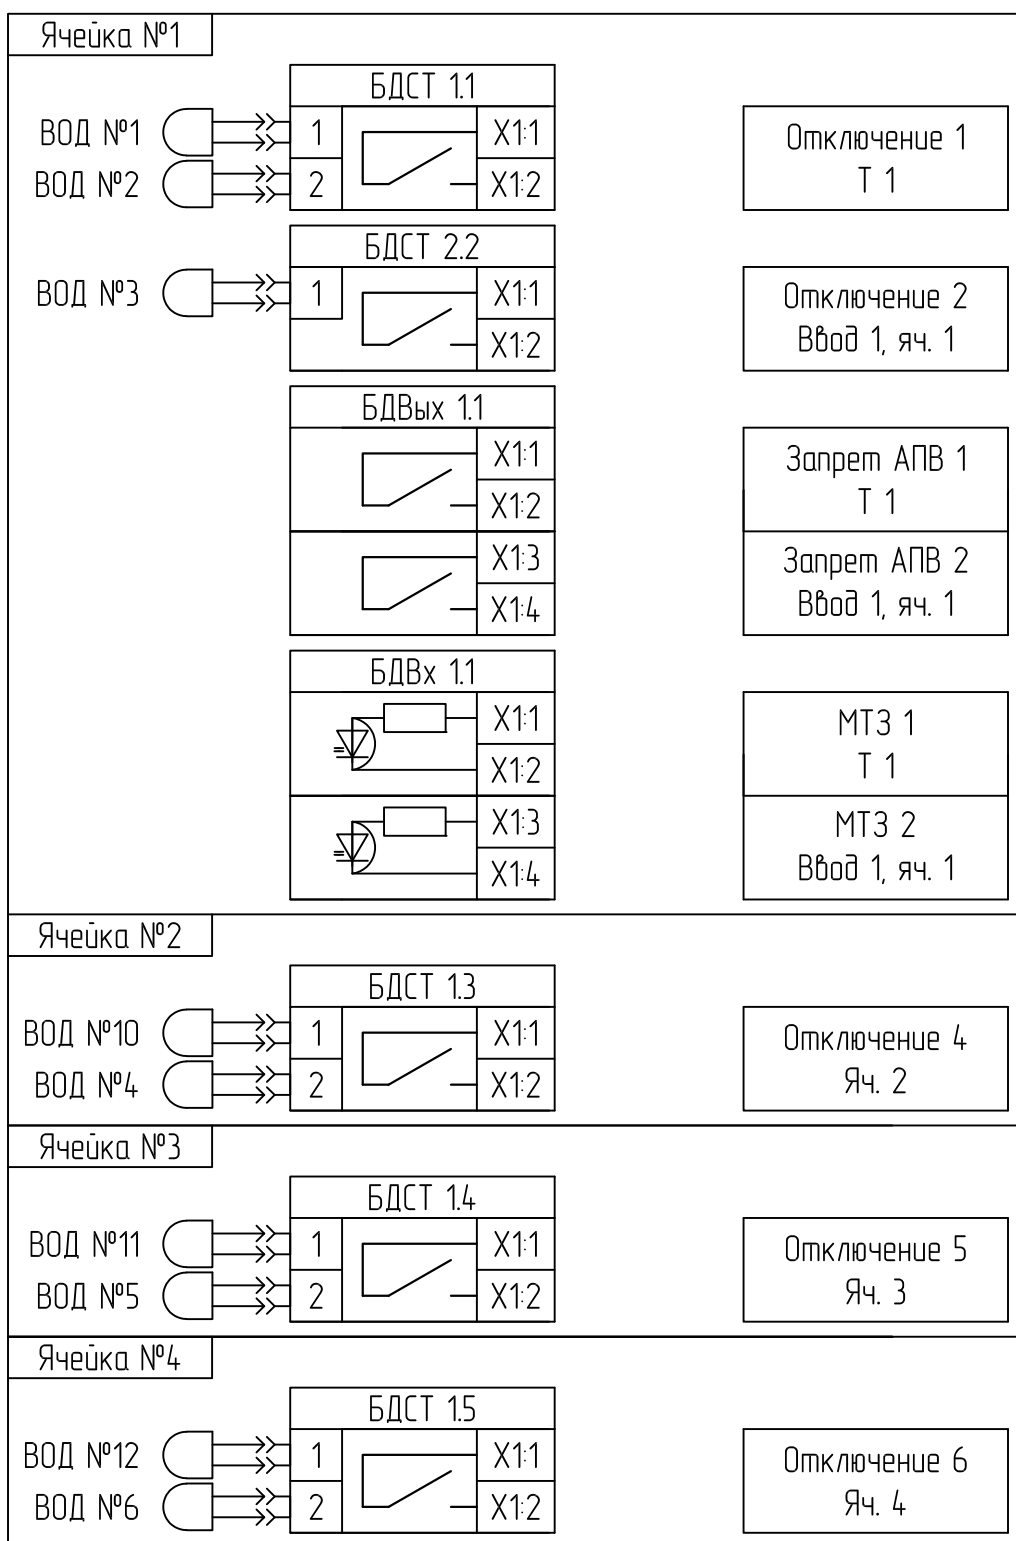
Ячейка №1

БДСТ 1.1

ВОД №1 1 X1:1

ВОД №2 2 X1:2

Отключение 1
Т 1

БДСТ 2.2

ВОД №3 1 X1:1

X1:2

Отключение 2
Ввод 1, яч. 1

БДВых 1.1

X1:1

X1:2

X1:3

X1:4

Запрет АПВ 1
Т 1

Запрет АПВ 2
Ввод 1, яч. 1

БДВх 1.1

X1:1

X1:2

X1:3

X1:4

МТЗ 1
Т 1

МТЗ 2
Ввод 1, яч. 1

Ячейка №2

БДСТ 1.3

ВОД №10 1 X1:1

ВОД №4 2 X1:2

Отключение 4
Яч. 2

Ячейка №3

БДСТ 1.4

ВОД №11 1 X1:1

ВОД №5 2 X1:2

Отключение 5
Яч. 3

Ячейка №4

БДСТ 1.5

ВОД №12 1 X1:1

ВОД №6 2 X1:2

Отключение 6
Яч. 4